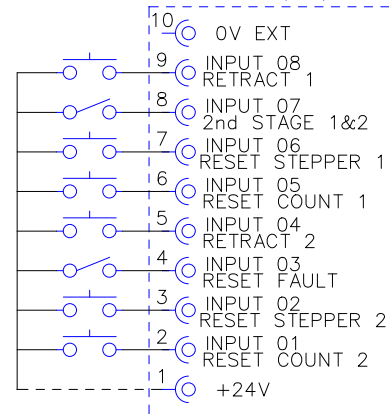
10 0V EXT

9 INPUT 08
RETRACT 1

8 INPUT 07
2nd STAGE 1&2

7 INPUT 06
RESET STEPPER 1

6 INPUT 05
RESET COUNT 1

5 INPUT 04
RETRACT 2

4 INPUT 03
RESET FAULT

3 INPUT 02
RESET STEPPER 2

2 INPUT 01
RESET COUNT 2

1 +24V